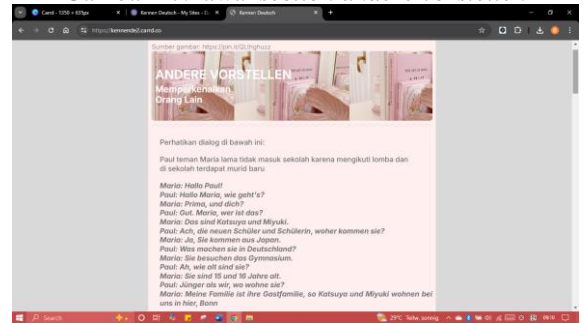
Canvа - 1350 × 659px
Kennen Deutsch - My Sites - G
Kennen Deutsch
https://kennende2.carrd.co

Sumber gambar: https://pin.it/QUhghuzz

ANDERE VORSTELLEN
Memperkenalkan Orang Lain

Perhatikan dialog di bawah ini:

Paul teman Maria lama tidak masuk sekolah karena mengikuti lomba dan di sekolah terdapat murid baru

Maria: Hallo Paul!
Paul: Hallo Maria, wie geht's?
Maria: Prima, und dich?
Paul: Gut. Maria, wer ist das?
Maria: Das sind Katsuya und Miyuki.
Paul: Ach, die neuen Schüler und Schülerin, woher kommen sie?
Maria: Ja, Sie kommen aus Japan.
Paul: Was machen sie in Deutschland?
Maria: Sie besuchen das Gymnasium.
Paul: Ah, wie alt sind sie?
Maria: Sie sind 15 und 16 Jahre alt.
Paul: Jünger als wir, wo wohne sie?
Maria: Meine Familie ist ihre Gastfamilie, so Katsuya und Miyuki wohnen bei uns in hier, Bonn

Search
29°C Teilw. sonnig
09:10